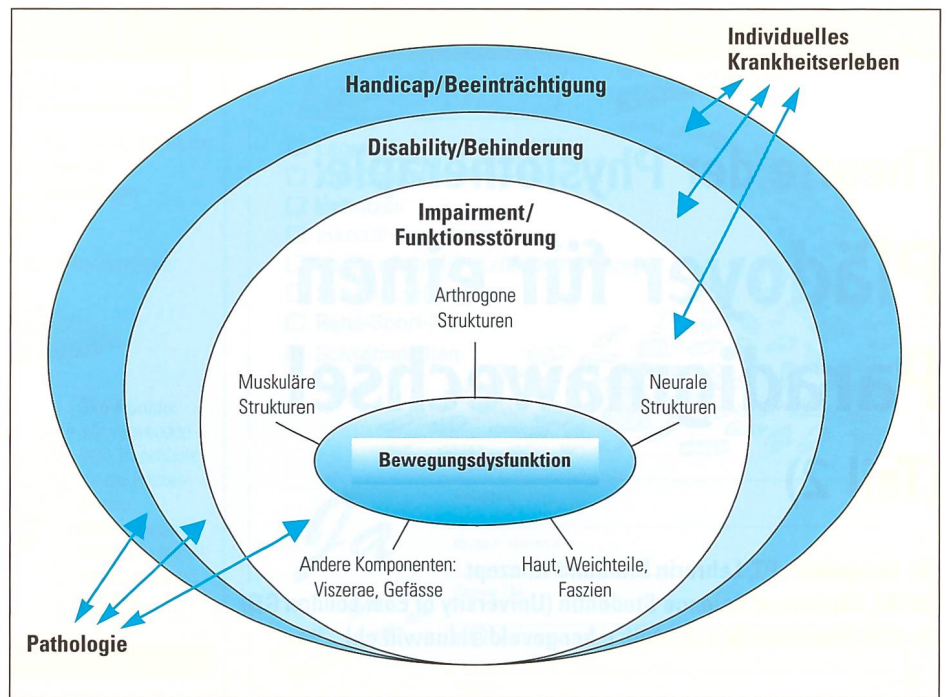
Individuelles Krankheitserleben

Handicap/Beeinträchtigung

Disability/Behinderung

Impairment/ Funktionsstörung

Arthrogone Strukturen

Muskuläre Strukturen

Neurale Strukturen

Bewegungsdysfunktion

Andere Komponenten: Viszerae, Gefässe

Haut, Weichteile, Faszien

Pathologie